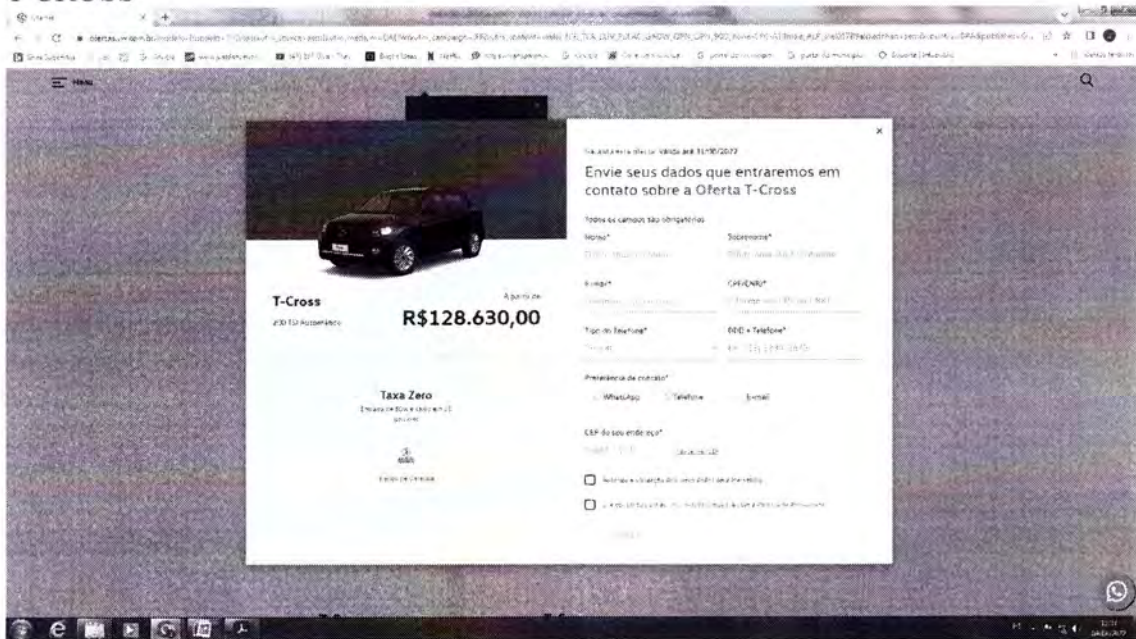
Menu

Oferta válida até 31/10/2022

Envie seus dados que entraremos em contato sobre a Oferta T-Cross

Todos os campos são obrigatórios

Nome*

Sobrenome*

E-mail*

CPF/CNPJ*

Tipo de Telefone*

DDD + Telefone*

Preferência de contato*

WhatsApp

Telefone

E-mail

CEP do seu endereço*

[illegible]

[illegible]

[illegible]

T-Cross

200 TSI Automático

A partir de

R$128.630,00

Taxa Zero

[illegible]

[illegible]